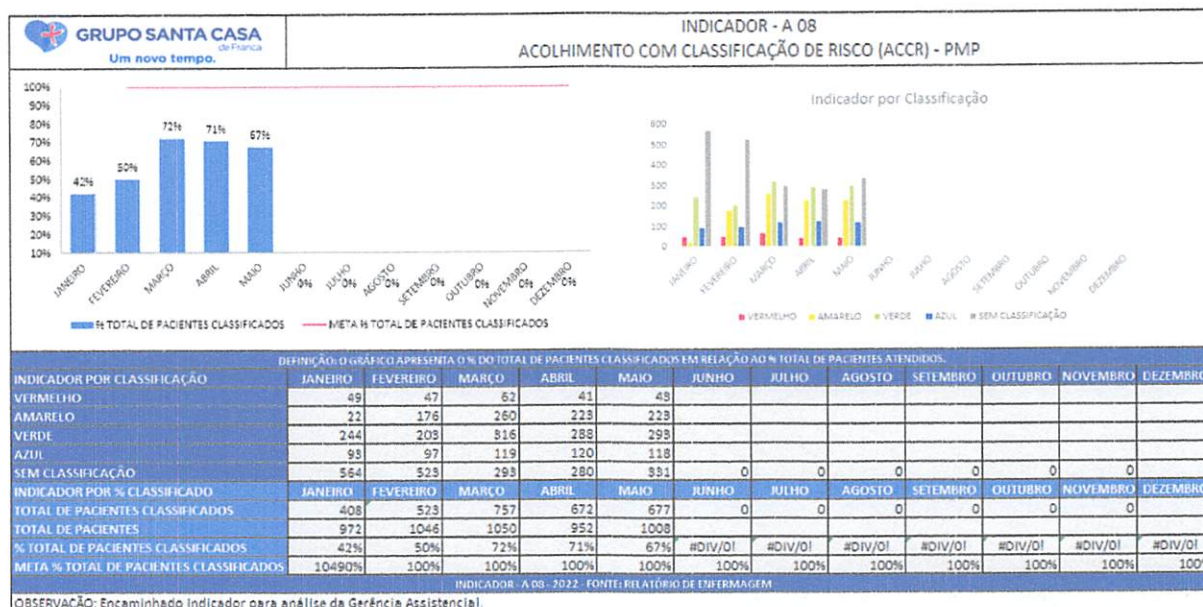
GRUPO SANTA CASA
de Franca
Um novo tempo.

INDICADOR - A 08
ACOLHIMENTO COM CLASSIFICAÇÃO DE RISCO (ACCR) - PMP

100%
90%
80%
70%
60%
50%
40%
30%
20%
10%

42% 50% 72% 71% 67%

JANEIRO FEVEREIRO MARÇO ABRIL MAIO JUNHO 0% JULHO 0% AGOSTO 0% SETEMBRO 0% OUTUBRO 0% NOVEMBRO 0% DEZEMBRO 0%

% TOTAL DE PACIENTES CLASSIFICADOS — META % TOTAL DE PACIENTES CLASSIFICADOS

Indicador por Classificação

600
500
400
300
200
100
0

JANEIRO FEVEREIRO MARÇO ABRIL MAIO JUNHO JULHO AGOSTO SETEMBRO OUTUBRO NOVEMBRO DEZEMBRO

VERMELHO AMARELO VERDE AZUL SEM CLASSIFICAÇÃO

DEFINIÇÃO: O GRÁFICO APRESENTA O % DO TOTAL DE PACIENTES CLASSIFICADOS EM RELAÇÃO AO % TOTAL DE PACIENTES ATENDIDOS.

| INDICADOR POR CLASSIFICAÇÃO | JANEIRO | FEVEREIRO | MARÇO | ABRIL | MAIO | JUNHO | JULHO | AGOSTO | SETEMBRO | OUTUBRO | NOVEMBRO | DEZEMBRO |
|---|---|---|---|---|---|---|---|---|---|---|---|---|
| VERMELHO | 49 | 47 | 62 | 41 | 43 | | | | | | | |
| AMARELO | 22 | 176 | 260 | 223 | 223 | | | | | | | |
| VERDE | 244 | 203 | 316 | 288 | 293 | | | | | | | |
| AZUL | 93 | 97 | 119 | 120 | 118 | | | | | | | |
| SEM CLASSIFICAÇÃO | 564 | 523 | 293 | 280 | 331 | 0 | 0 | 0 | 0 | 0 | 0 | |
| INDICADOR POR % CLASSIFICADO | JANEIRO | FEVEREIRO | MARÇO | ABRIL | MAIO | JUNHO | JULHO | AGOSTO | SETEMBRO | OUTUBRO | NOVEMBRO | DEZEMBRO |
| TOTAL DE PACIENTES CLASSIFICADOS | 408 | 523 | 757 | 672 | 677 | 0 | 0 | 0 | 0 | 0 | 0 | |
| TOTAL DE PACIENTES | 972 | 1046 | 1050 | 952 | 1008 | | | | | | | |
| % TOTAL DE PACIENTES CLASSIFICADOS | 42% | 50% | 72% | 71% | 67% | #DIV/0! | #DIV/0! | #DIV/0! | #DIV/0! | #DIV/0! | #DIV/0! | #DIV/0! |
| META % TOTAL DE PACIENTES CLASSIFICADOS | 10490% | 100% | 100% | 100% | 100% | 100% | 100% | 100% | 100% | 100% | 100% | 100 |

INDICADOR - A 08 - 2022 - FONTE: RELATÓRIO DE ENFERMAGEM

OBSERVAÇÃO: Encaminhado indicador para análise da Gerência Assistencial.